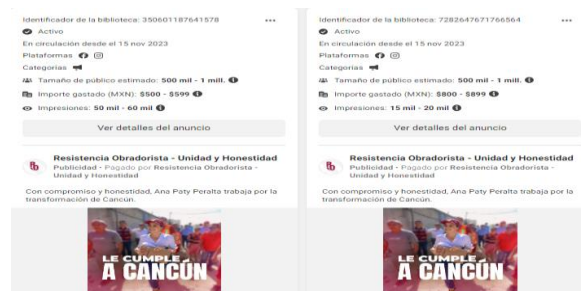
Identificador de la biblioteca: 350601187641578
•••
Activo
En circulación desde el 15 nov 2023
Plataformas
Categorías
Tamaño de público estimado: 500 mil - 1 mill.
Importe gastado (MXN): $500 - $599
Impresiones: 50 mil - 60 mil
Ver detalles del anuncio

Resistencia Obradorista - Unidad y Honestidad
Publicidad · Pagado por Resistencia Obradorista - Unidad y Honestidad

Con compromiso y honestidad, Ana Paty Peralta trabaja por la transformación de Cancún.

LE CUMPLE A CANCÚN

Identificador de la biblioteca: 7282647671766564
•••
Activo
En circulación desde el 15 nov 2023
Plataformas
Categorías
Tamaño de público estimado: 500 mil - 1 mill.
Importe gastado (MXN): $800 - $899
Impresiones: 15 mil - 20 mil
Ver detalles del anuncio

Resistencia Obradorista - Unidad y Honestidad
Publicidad · Pagado por Resistencia Obradorista - Unidad y Honestidad

Con compromiso y honestidad, Ana Paty Peralta trabaja por la transformación de Cancún.

LE CUMPLE A CANCÚN